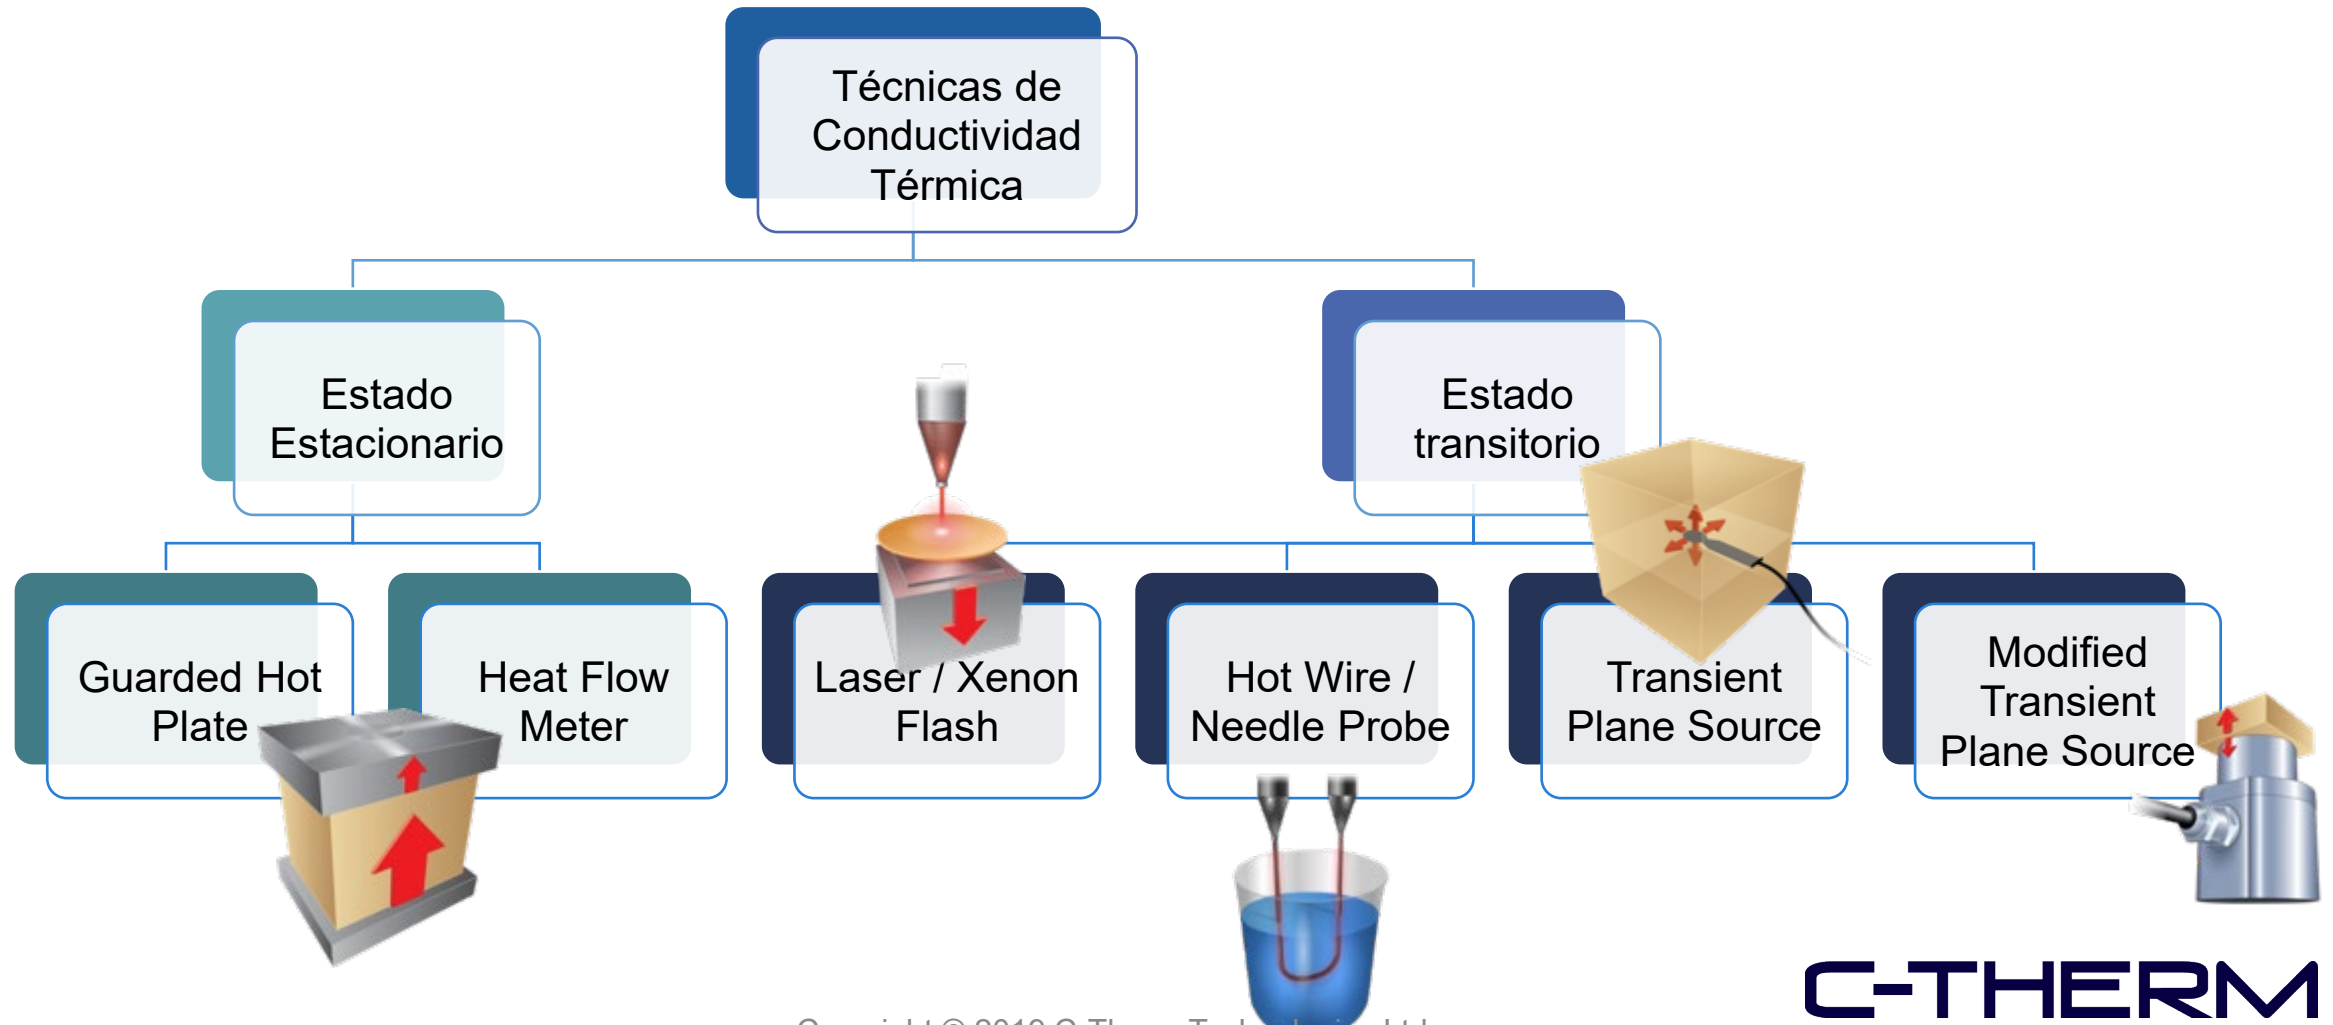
Técnicas de Conductividad Térmica

Estado Estacionario

Estado transitorio

Guarded Hot Plate

Heat Flow Meter

Laser / Xenon Flash

Hot Wire / Needle Probe

Transient Plane Source

Modified Transient Plane Source

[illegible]

C-THERM